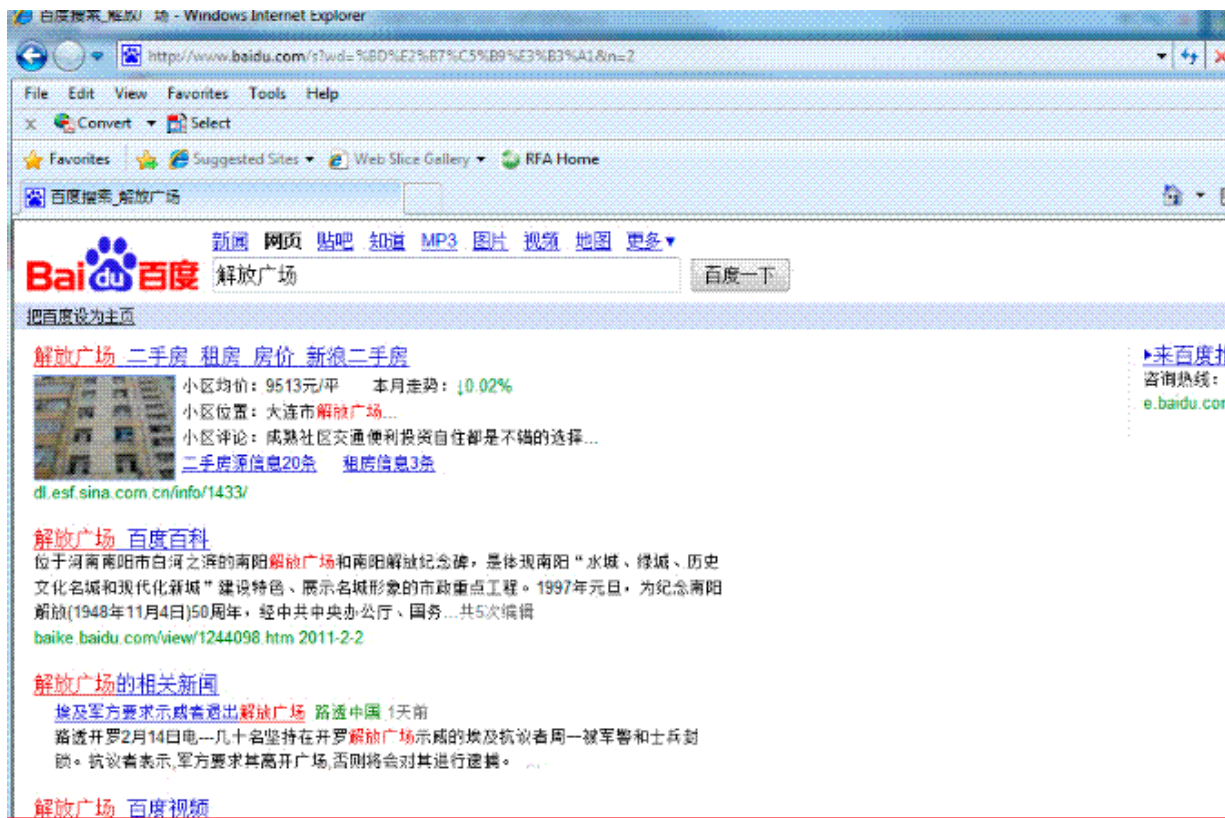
百度搜索_解放广场 - Windows Internet Explorer

http://www.baidu.com/s?wd=%BD%E2%B7%C5%B9%E3%B3%A1&n=2

File Edit View Favorites Tools Help

Convert Select

Favorites Suggested Sites Web Slice Gallery RFA Home

百度搜索_解放广场

新闻 网页 贴吧 知道 MP3 图片 视频 地图 更多▾

Bai du 百度 解放广场 百度一下

把百度设为主页

解放广场 二手房 租房 房价 新浪二手房

小区均价：9513元/平 本月走势：↓0.02%

小区位置：大连市解放广场...

小区评论：成熟社区交通便利投资自住都是不错的选择...

二手房源信息20条 租房信息3条

dl.esf.sina.com.cn/info/1433/

解放广场 百度百科

位于河南南阳市白河之滨的南阳解放广场和南阳解放纪念碑，是体现南阳"水城、绿城、历史文化名城和现代化新城"建设特色、展示名城形象的市政重点工程。1997年元旦，为纪念南阳解放(1948年11月4日)50周年，经中共中央办公厅、国务...共5次编辑

baike.baidu.com/view/1244098.htm 2011-2-2

解放广场的相关新闻

埃及军方要求示威者退出解放广场 路透中国 1天前

路透开罗2月14日电---几十名坚持在开罗解放广场示威的埃及抗议者周一被军警和士兵封锁。抗议者表示,军方要求其离开广场,否则将会对其进行逮捕。

解放广场 百度视频

▸来百度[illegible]

咨询热线：

e.baidu.co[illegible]